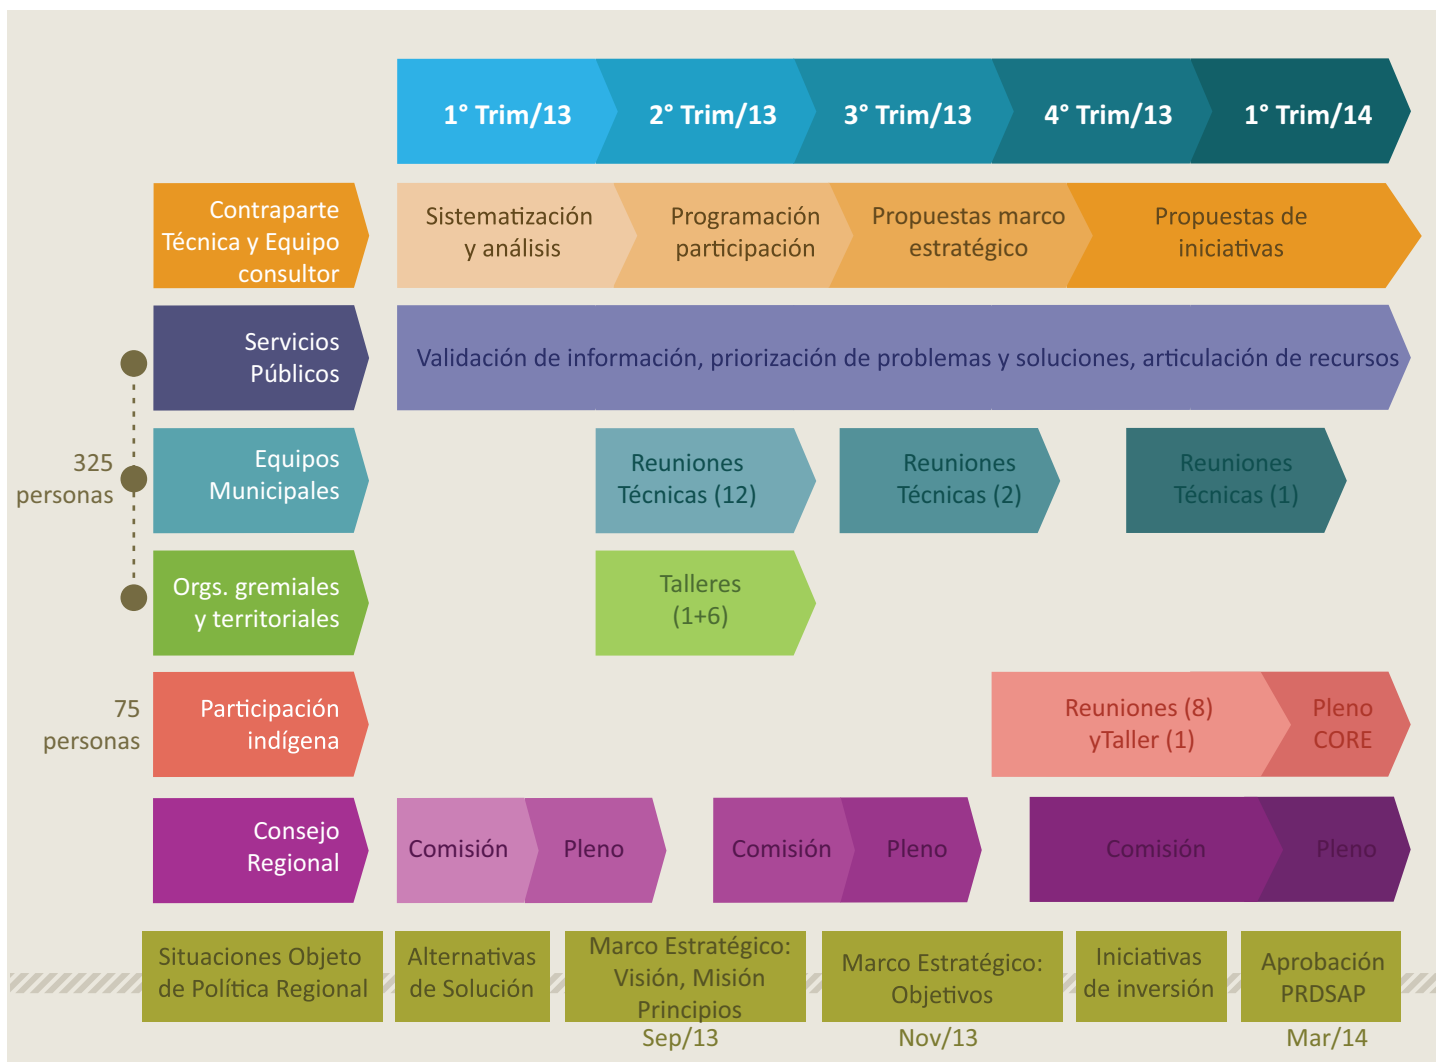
1° Trim/13
2° Trim/13
3° Trim/13
4° Trim/13
1° Trim/14

Contraparte Técnica y Equipo consultor
Sistematización y análisis
Programación participación
Propuestas marco estratégico
Propuestas de iniciativas

Servicios Públicos
Validación de información, priorización de problemas y soluciones, articulación de recursos

325 personas

Equipos Municipales
Reuniones Técnicas (12)
Reuniones Técnicas (2)
Reuniones Técnicas (1)

Orgs. gremiales y territoriales
Talleres (1+6)

75 personas
Participación indígena
Reuniones (8) yTaller (1)
Pleno CORE

Consejo Regional
Comisión
Pleno
Comisión
Pleno
Comisión
Pleno

Situaciones Objeto de Política Regional
Alternativas de Solución
Marco Estratégico: Visión, Misión Principios
Sep/13
Marco Estratégico: Objetivos
Nov/13
Iniciativas de inversión
Aprobación PRDSAP
Mar/14